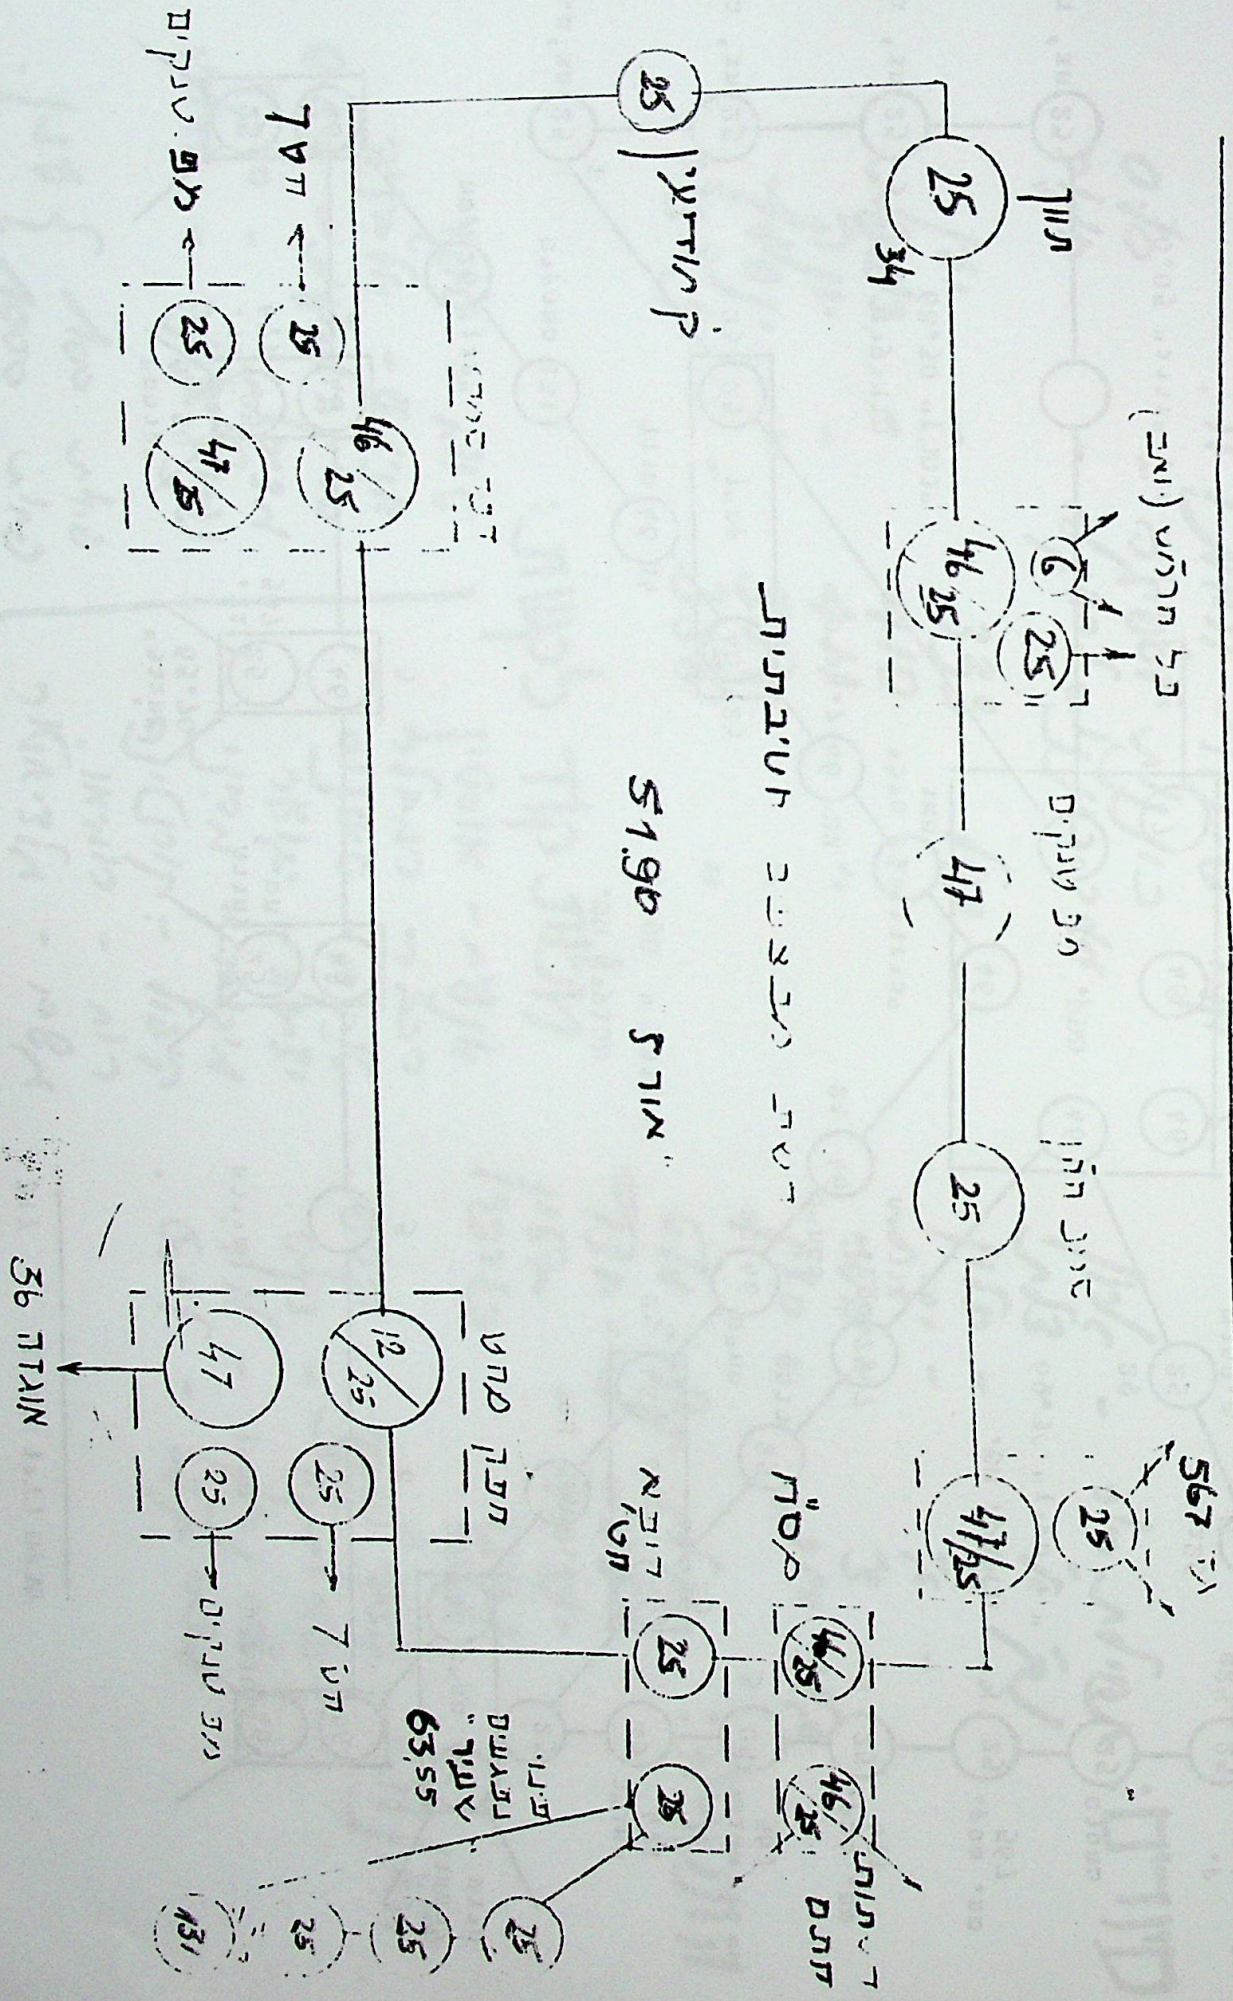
לוד
34
25
כפר חב"ד (צומת)
6
25
46/25
כפר שמואל
47
25
נצר סירני
25
רמלה
47/25
567
25
סוף
46/25
46/25
קו גבולות החברה - אזור 2
51.90
צריפין
25
25
46/25
25
47/25
25
כפר ביל"ו
25
צומת
12/25
47
25
25
7
25
36
25
63,55
25
25
25
131